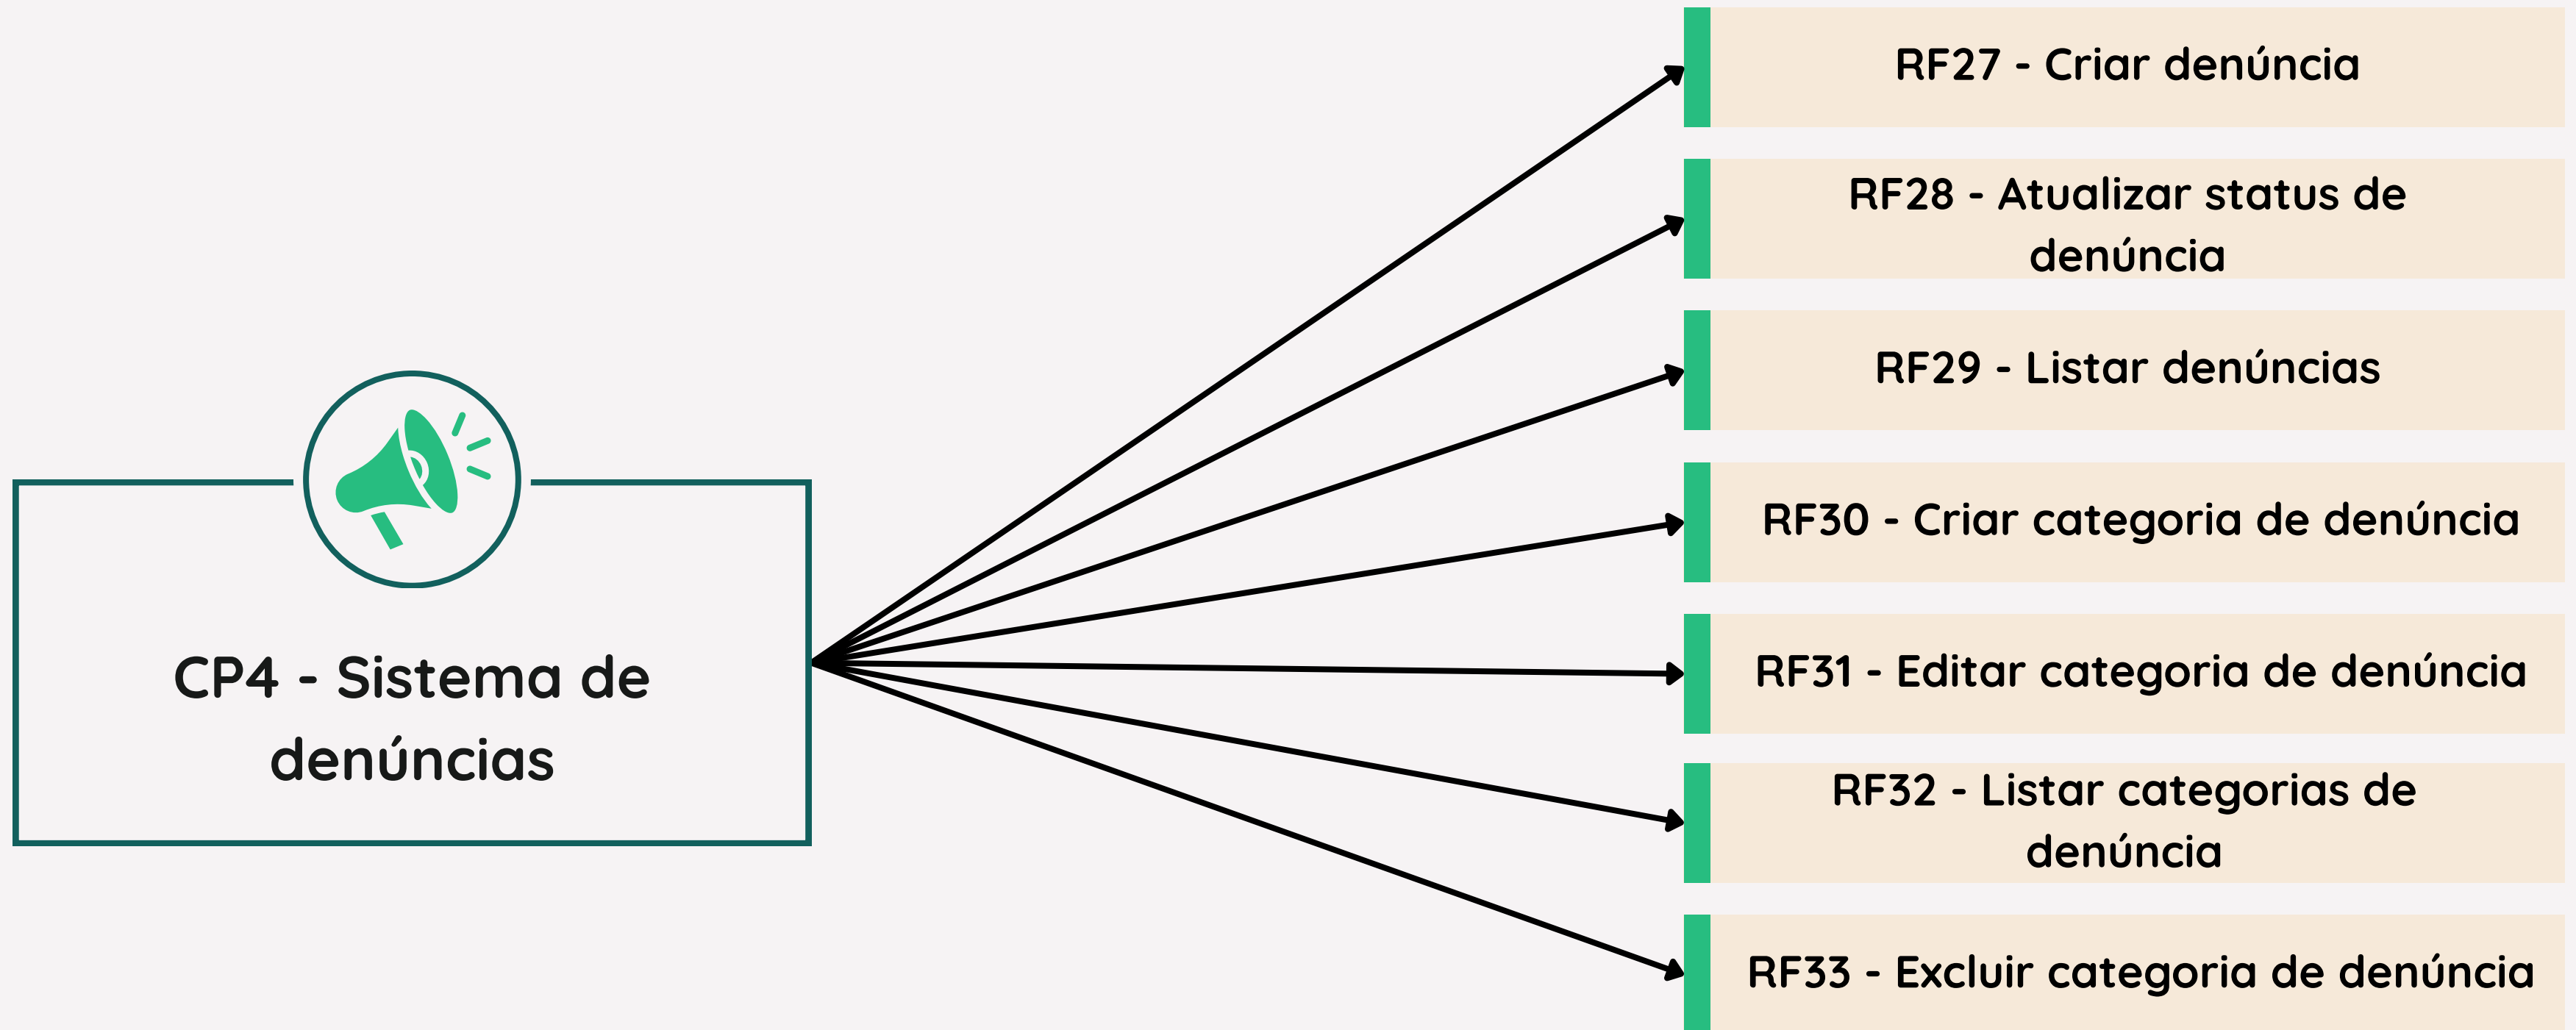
CP4 - Sistema de denúncias

RF27 - Criar denúncia

RF28 - Atualizar status de denúncia

RF29 - Listar denúncias

RF30 - Criar categoria de denúncia

RF31 - Editar categoria de denúncia

RF32 - Listar categorias de denúncia

RF33 - Excluir categoria de denúncia